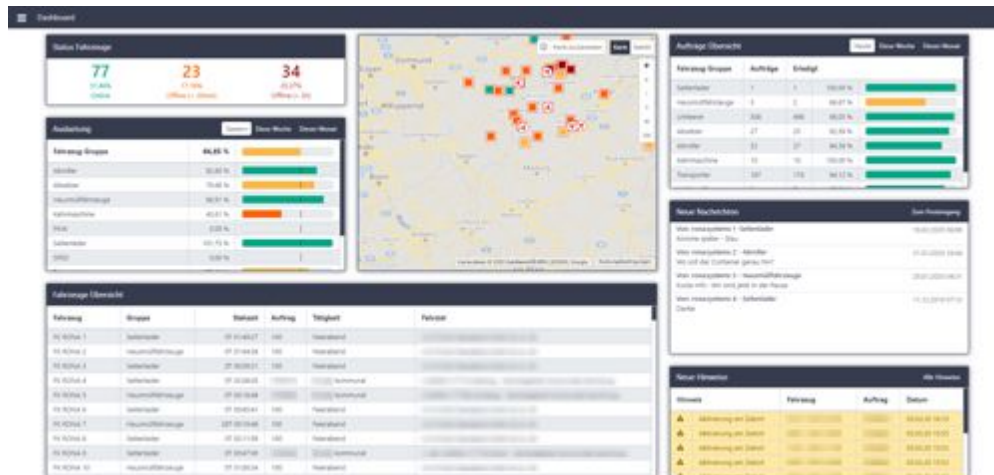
Dashboard

Status Fahrzeuge

77
Online

23
Offline

34
Offline

Auslastung

Heute Diese Woche Diesen Monat

| Fahrzeug Gruppe | 84,65 % |
|---|---|
| Abroller | |
| Absetzer | |
| Hausmüllfahrzeuge | |
| Kehrmaschine | |
| PKW | |
| Seitenlader | |
| SPDD | |

Karte zu Extensions Karte Satellit

Aufträge Übersicht

Heute Diese Woche Diesen Monat

| Fahrzeug Gruppe | Aufträge | Erledigt | |
|---|---|---|---|
| Seitenlader | 1 | 1 | 100,00 % |
| Hausmüllfahrzeuge | 5 | 3 | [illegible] |
| Umleerer | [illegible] | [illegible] | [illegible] |
| Absetzer | 27 | 25 | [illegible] |
| Abroller | 32 | 27 | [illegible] |
| Kehrmaschine | 10 | 10 | 100,00 % |
| Transporter | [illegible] | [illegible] | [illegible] |

Neue Nachrichten

Zum Posteingang

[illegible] Seitenlader
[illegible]

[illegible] Abroller
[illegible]

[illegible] Hausmüllfahrzeuge
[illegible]

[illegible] Seitenlader
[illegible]

Fahrzeuge Übersicht

| Fahrzeug | Gruppe | Stillstand | Auftrag | Tätigkeit | Fahrzeit |
|---|---|---|---|---|---|
| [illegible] | Seitenlader | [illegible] | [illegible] | Feierabend | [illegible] |
| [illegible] | Hausmüllfahrzeuge | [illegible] | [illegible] | Feierabend | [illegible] |
| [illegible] | Seitenlader | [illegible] | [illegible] | Feierabend | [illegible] |
| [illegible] | Seitenlader | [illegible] | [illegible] | Kommunal | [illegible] |
| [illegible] | Hausmüllfahrzeuge | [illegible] | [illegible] | Kommunal | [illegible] |
| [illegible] | Seitenlader | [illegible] | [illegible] | Feierabend | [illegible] |
| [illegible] | Hausmüllfahrzeuge | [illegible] | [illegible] | Feierabend | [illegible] |
| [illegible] | Hausmüllfahrzeuge | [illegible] | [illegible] | Feierabend | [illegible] |
| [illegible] | Seitenlader | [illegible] | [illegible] | Kommunal | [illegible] |
| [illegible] | Hausmüllfahrzeuge | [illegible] | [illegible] | Feierabend | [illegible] |

Neue Hinweise

Alle Hinweise

| Hinweis | Fahrzeug | Auftrag | Datum |
|---|---|---|---|
| Abmahnung am Dateil | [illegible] | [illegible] | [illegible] |
| Abmahnung am Dateil | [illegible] | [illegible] | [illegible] |
| Abmahnung am Dateil | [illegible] | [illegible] | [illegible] |
| Abmahnung am Dateil | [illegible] | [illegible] | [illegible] |
| Abmahnung am Dateil | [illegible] | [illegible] | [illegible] |